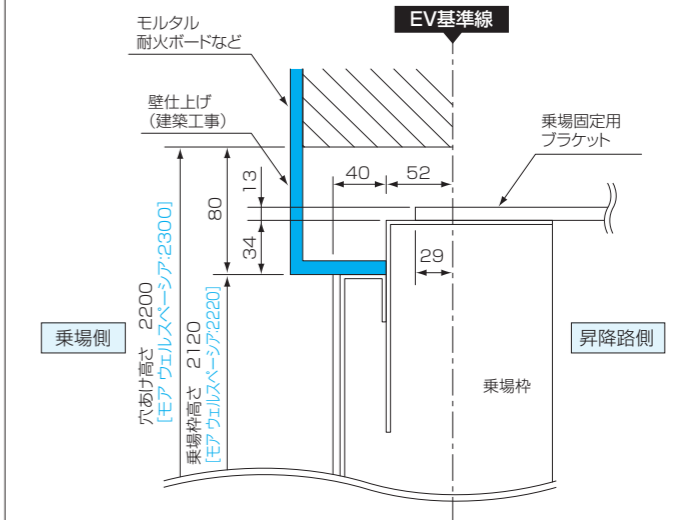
モルタル
耐火ボードなど

EV基準線

壁仕上げ
（建築工事）

乗場固定用
ブラケット

40
52
13
80
34
29

穴あけ高さ 2200
［モア ウェルスペーシア:2300］

乗場枠高さ 2120
［モア ウェルスペーシア:2220］

乗場側

昇降路側

乗場枠